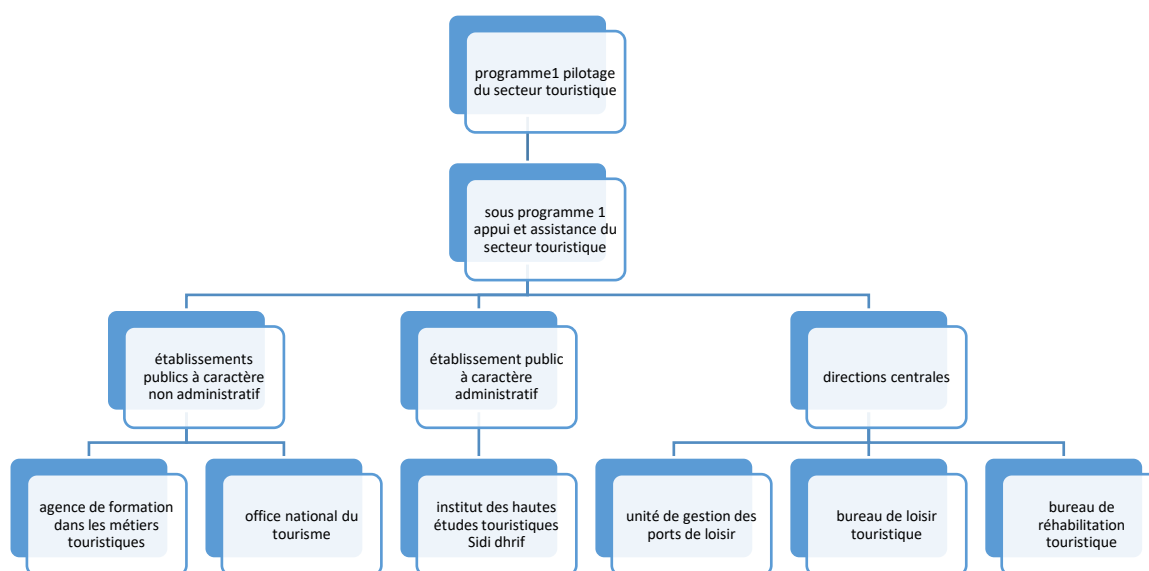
programme1 pilotage du secteur touristique

sous programme 1 appui et assistance du secteur touristique

établissements publics à caractère non administratif

établissement public à caractère administratif

directions centrales

agence de formation dans les métiers touristiques

office national du tourisme

institut des hautes études touristiques Sidi dhrif

unité de gestion des ports de loisir

bureau de loisir touristique

bureau de réhabilitation touristique